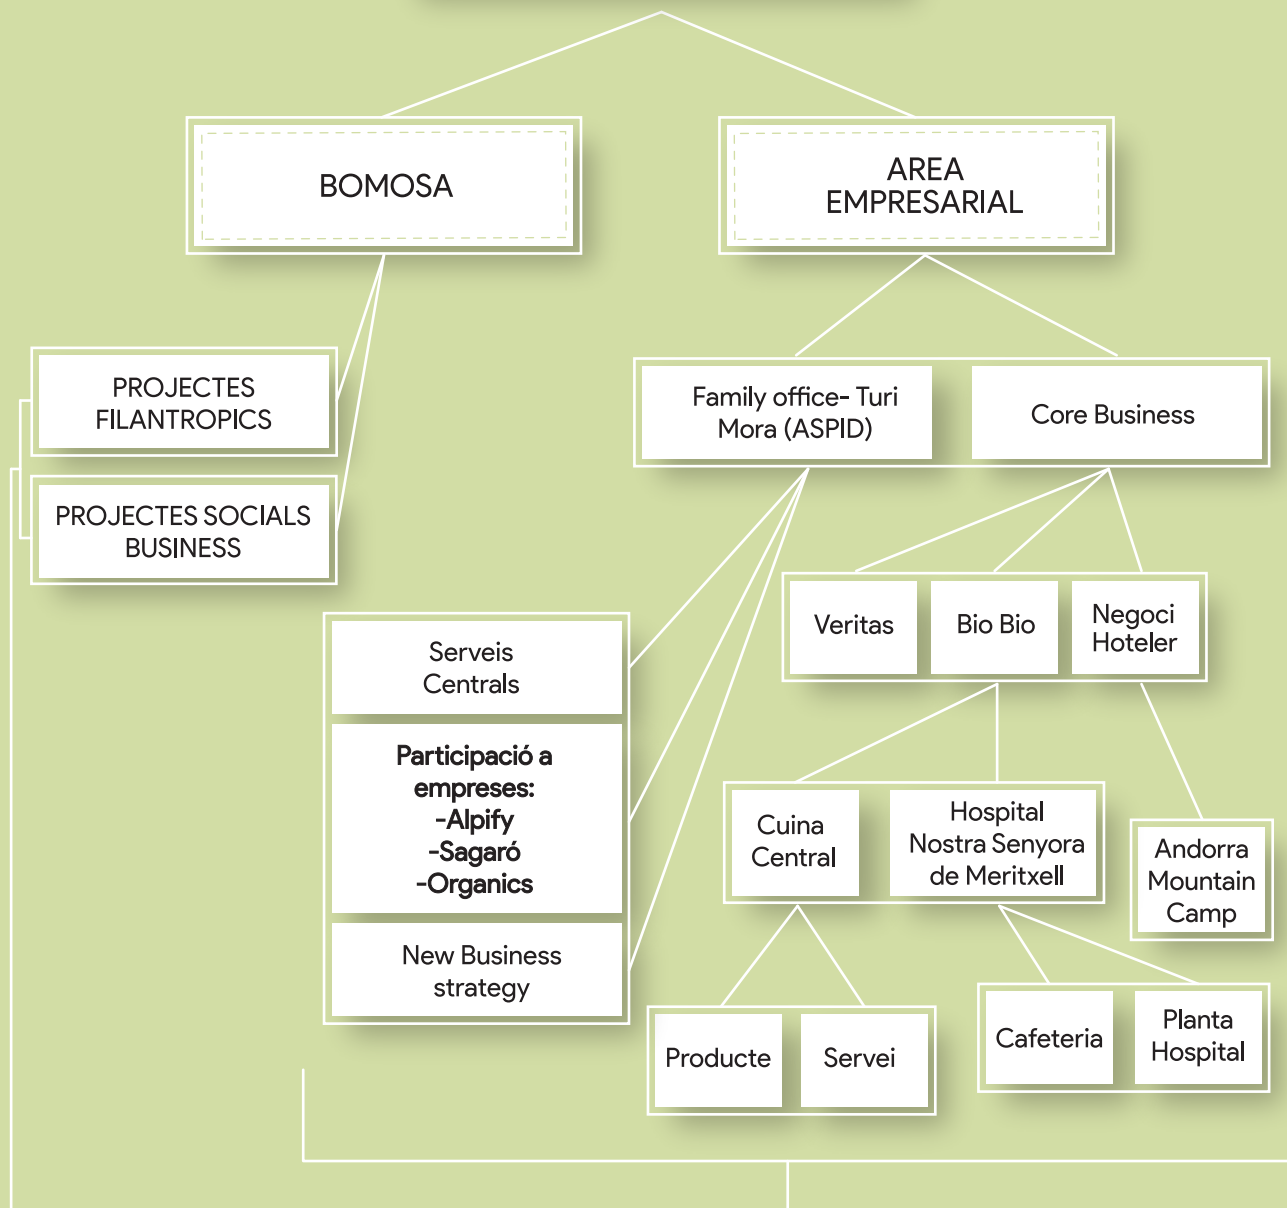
BOMOSA

AREA EMPRESARIAL

PROJECTES FILANTROPICS

PROJECTES SOCIALS BUSINESS

Family office- Turi Mora (ASPID)

Core Business

Serveis Centrals

**Participació a empreses:**
**-Alpify**
**-Sagaró**
**-Organics**

New Business strategy

Veritas

Bio Bio

Negoci Hoteler

Cuina Central

Hospital Nostra Senyora de Meritxell

Andorra Mountain Camp

Producte

Servei

Cafeteria

Planta Hospital